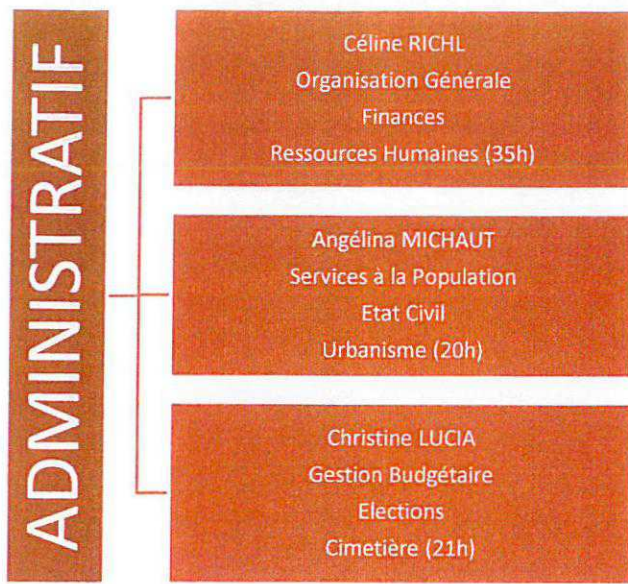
ADMINISTRATIF

Céline RICHL
Organisation Générale
Finances
Ressources Humaines (35h)

Angélina MICHAUT
Services à la Population
Etat Civil
Urbanisme (20h)

Christine LUCIA
Gestion Budgétaire
Elections
Cimetière (21h)